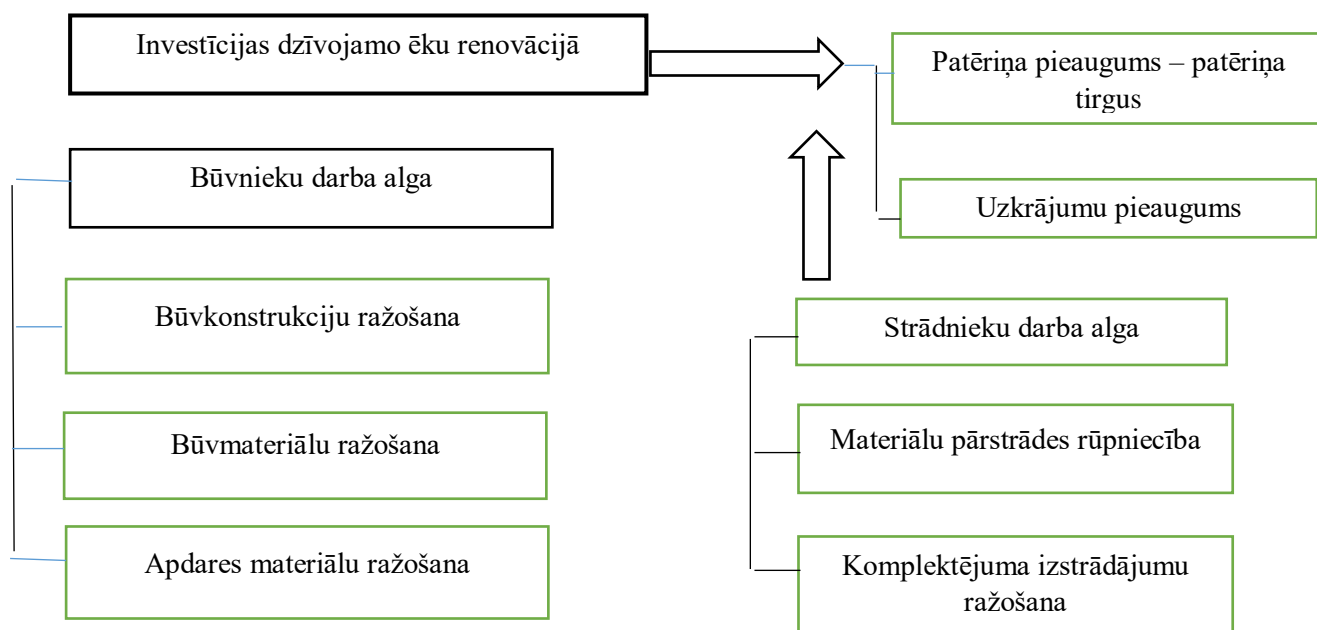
Investīcijas dzīvojamo ēku renovācijā

Patēriņa pieaugums – patēriņa tirgus

Uzkrājumu pieaugums

Būvnieku darba alga

Būvkonstrukciju ražošana

Būvmateriālu ražošana

Apdares materiālu ražošana

Strādnieku darba alga

Materiālu pārstrādes rūpniecība

Komplektējuma izstrādājumu ražošana